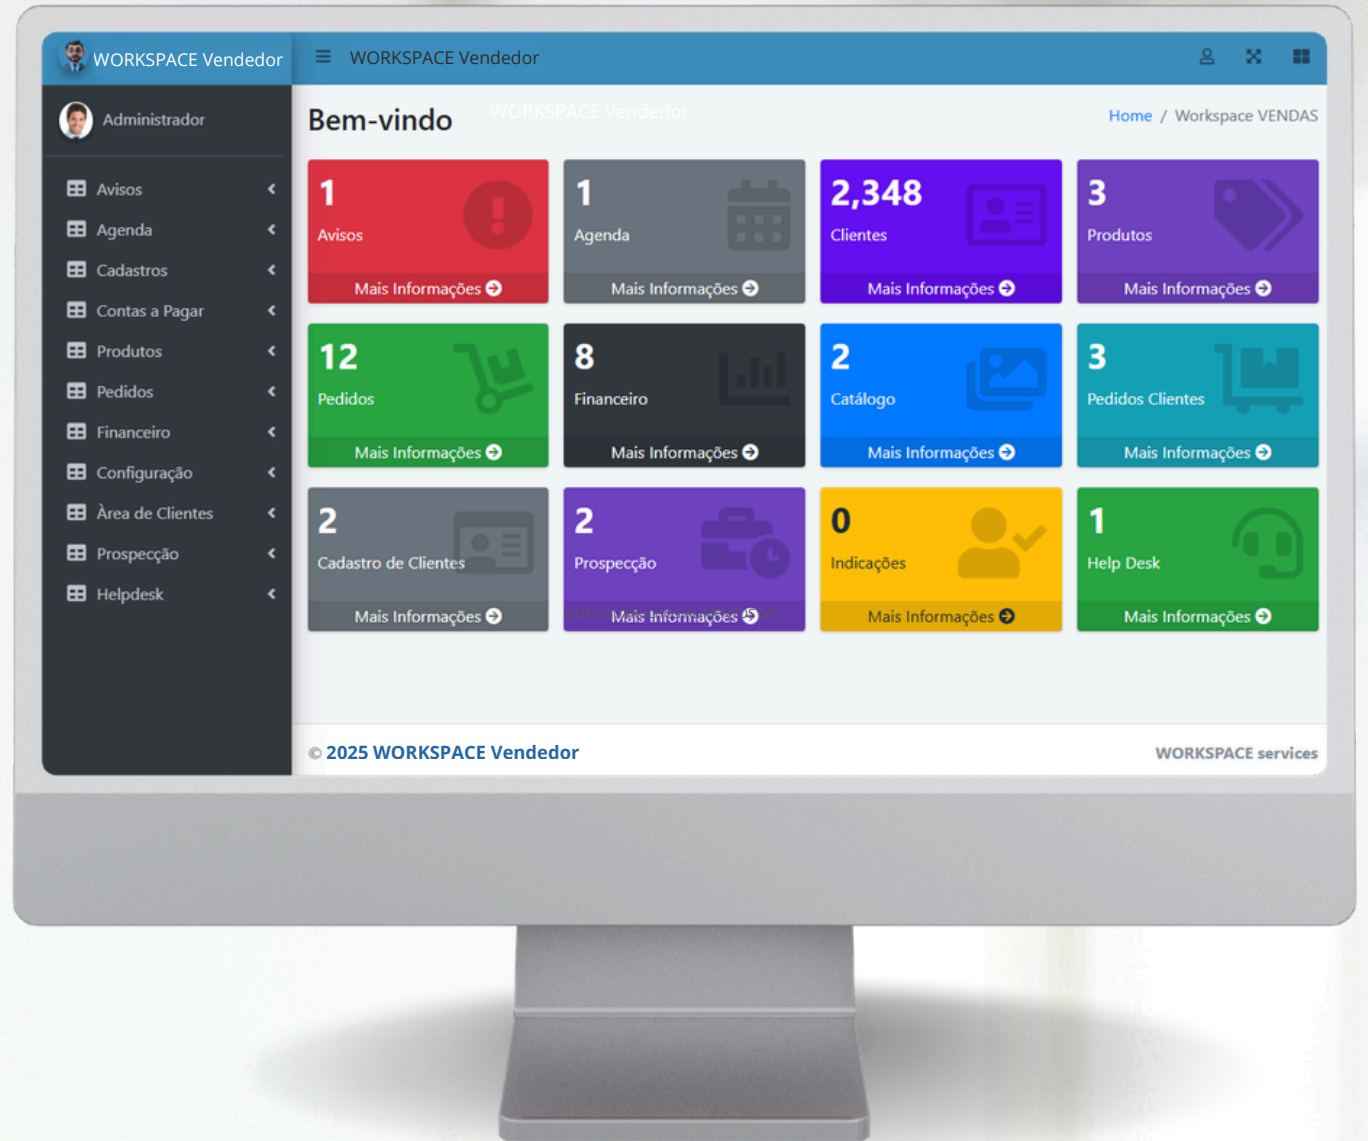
WORKSPACE Vendedor

WORKSPACE Vendedor

Administrador

Avisos
Agenda
Cadastros
Contas a Pagar
Produtos
Pedidos
Financeiro
Configuração
Área de Clientes
Prospecção
Helpdesk

Bem-vindo WORKSPACE Vendedor

Home / Workspace VENDAS

1
Avisos
Mais Informações

1
Agenda
Mais Informações

2,348
Clientes
Mais Informações

3
Produtos
Mais Informações

12
Pedidos
Mais Informações

8
Financeiro
Mais Informações

2
Catálogo
Mais Informações

3
Pedidos Clientes
Mais Informações

2
Cadastro de Clientes
Mais Informações

2
Prospecção
Mais Informações

0
Indicações
Mais Informações

1
Help Desk
Mais Informações

© 2025 WORKSPACE Vendedor

WORKSPACE services